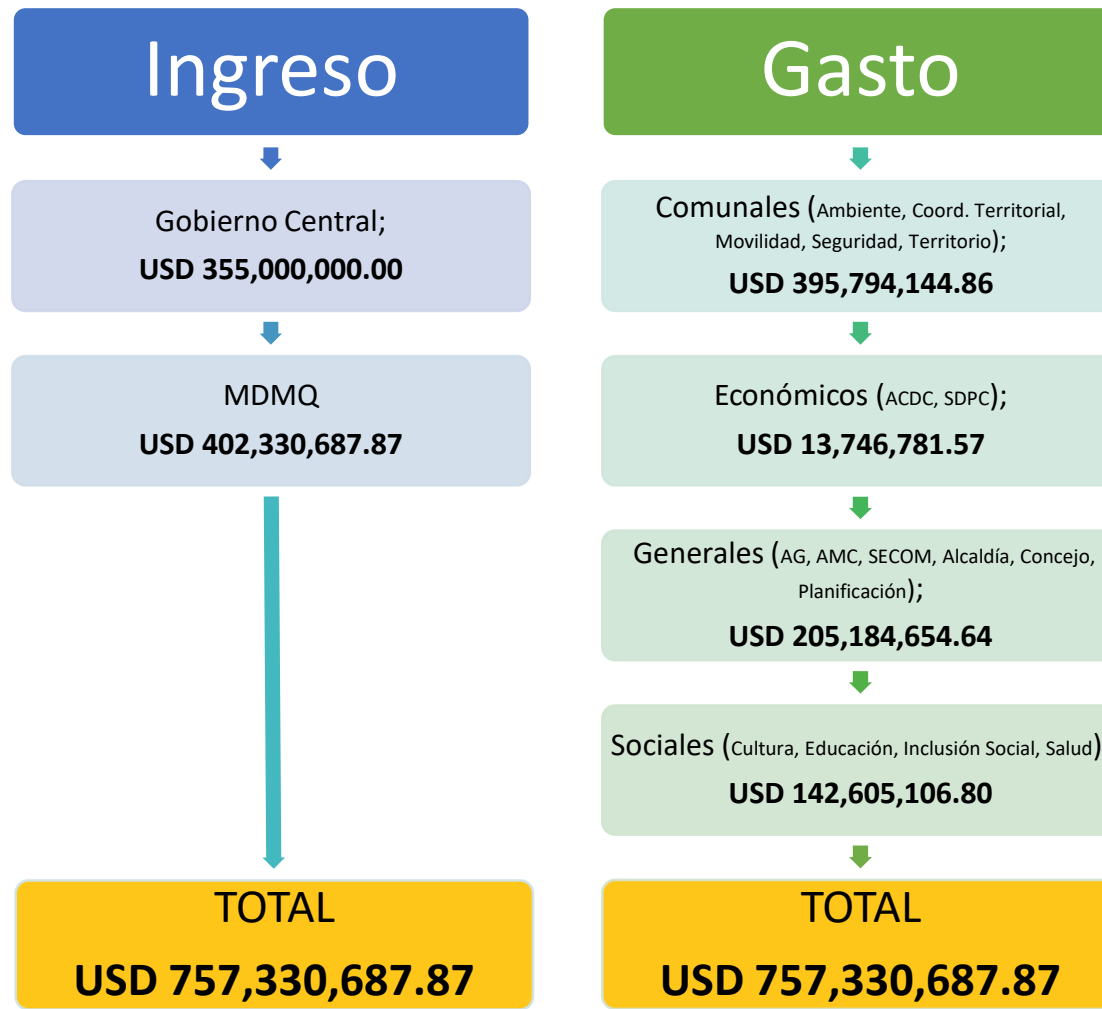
Ingreso

Gobierno Central;
USD 355,000,000.00

MDMQ
USD 402,330,687.87

TOTAL
USD 757,330,687.87

Gasto

Comunales (Ambiente, Coord. Territorial, Movilidad, Seguridad, Territorio);
USD 395,794,144.86

Económicos (ACDC, SDPC);
USD 13,746,781.57

Generales (AG, AMC, SECOM, Alcaldía, Concejo, Planificación);
USD 205,184,654.64

Sociales (Cultura, Educación, Inclusión Social, Salud)
USD 142,605,106.80

TOTAL
USD 757,330,687.87